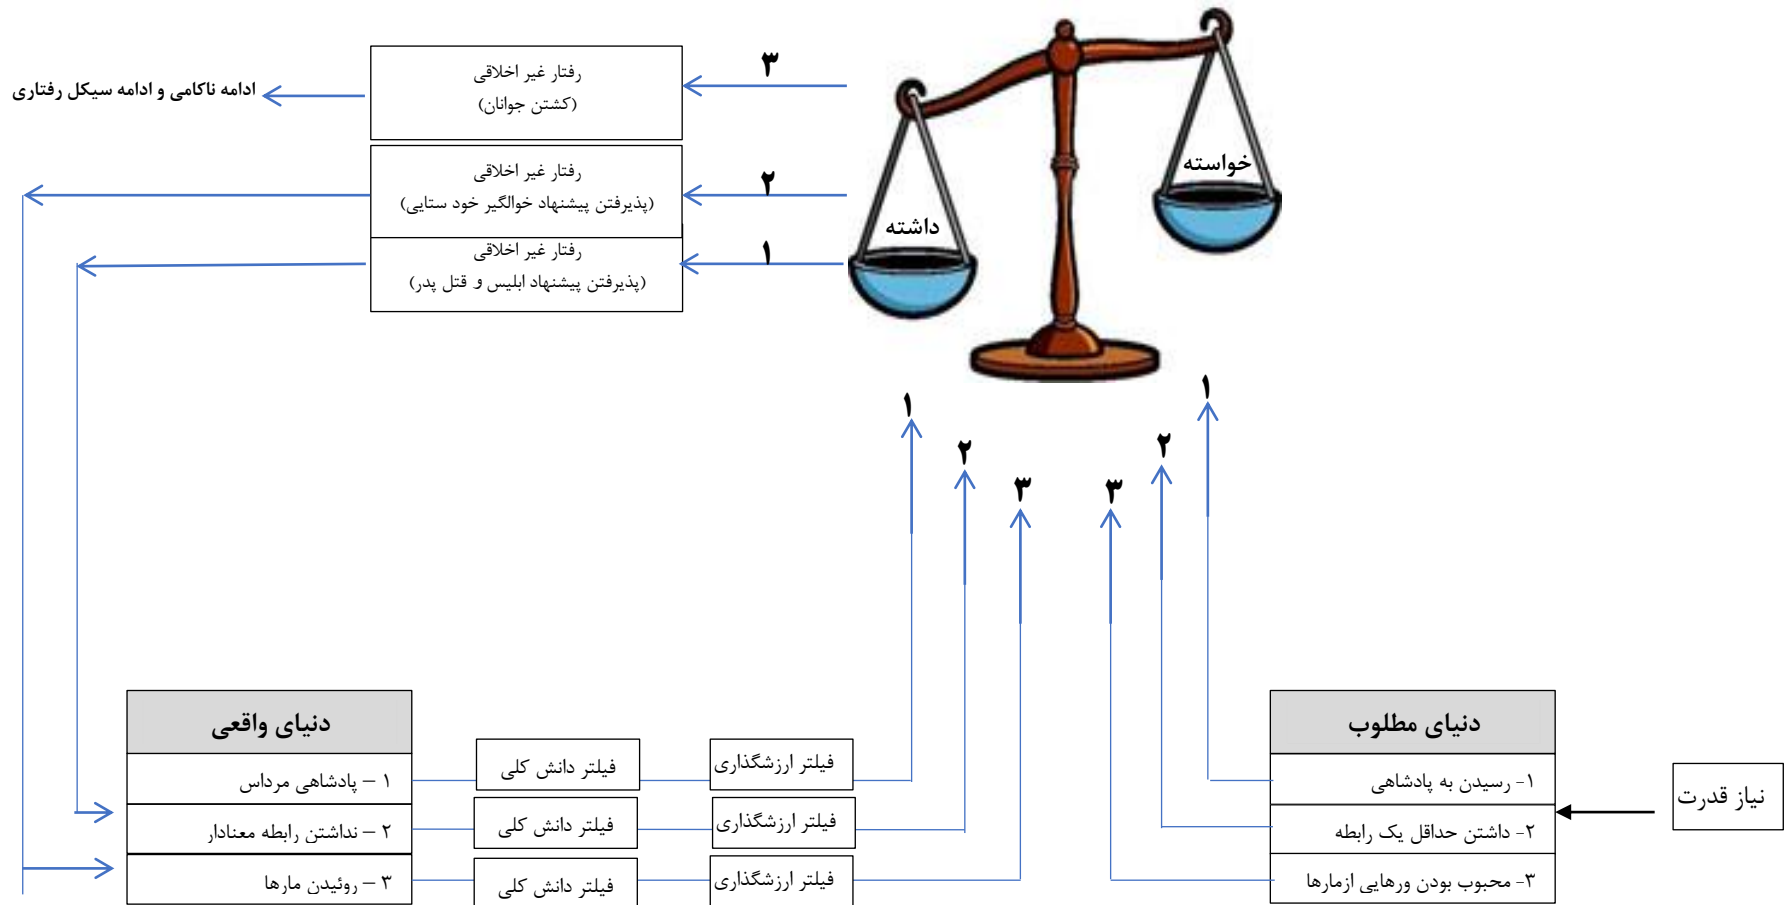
ادامه ناکامی و ادامه سیکل رفتاری

رفتار غیر اخلاقی
(کشتن جوانان)

۳

رفتار غیر اخلاقی
(پذیرفتن پیشنهاد خوالگیر خود ستایی)

۲

رفتار غیر اخلاقی
(پذیرفتن پیشنهاد ابلیس و قتل پدر)

۱

خواسته

داشته

۱

۱

۲

۲

۳

۳

دنیای واقعی

۱ – پادشاهی مرداس

۲ – نداشتن رابطه معنادار

۳ – روئیدن مارها

فیلتر دانش کلی

فیلتر دانش کلی

فیلتر دانش کلی

فیلتر ارزشگذاری

فیلتر ارزشگذاری

فیلتر ارزشگذاری

دنیای مطلوب

۱- رسیدن به پادشاهی

۲- داشتن حداقل یک رابطه

۳- محبوب بودن ورهایی ازمارها

نیاز قدرت